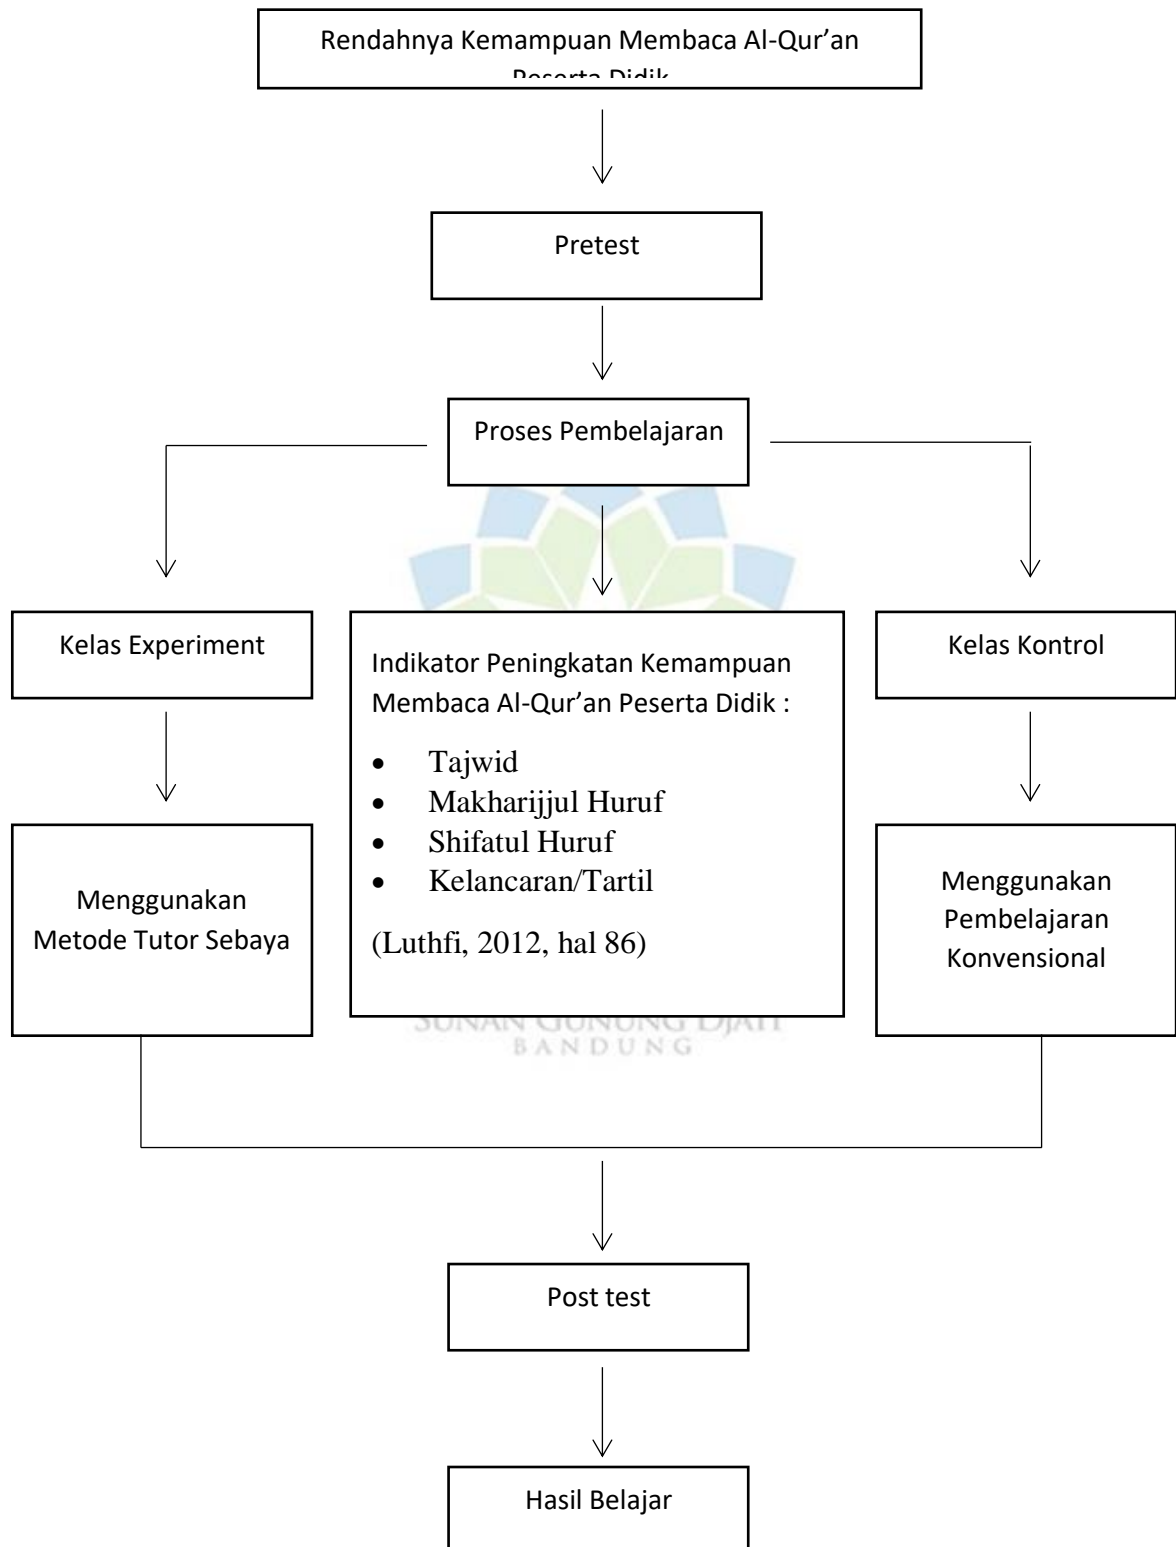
Rendahnya Kemampuan Membaca Al-Qur'an Peserta Didik

Pretest

Proses Pembelajaran

Kelas Experiment

Indikator Peningkatan Kemampuan Membaca Al-Qur'an Peserta Didik :

- Tajwid
- Makharijjul Huruf
- Shifatul Huruf
- Kelancaran/Tartil

(Luthfi, 2012, hal 86)

Kelas Kontrol

Menggunakan Metode Tutor Sebaya

Menggunakan Pembelajaran Konvensional

SUNAN GUNUNG DJATI
BANDUNG

Post test

Hasil Belajar